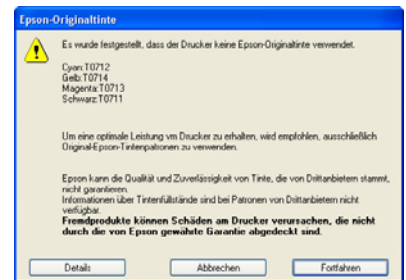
Epson-Originaltinte

Es wurde festgestellt, dass der Drucker keine Epson-Originaltinte verwendet.

Cyan:T0712
Gelb:T0714
Magenta:T0713
Schwarz:T0711

Um eine optimale Leistung vm Drucker zu erhalten, wird empfohlen, ausschließlich Original-Epson-Tintenpatronen zu verwenden.

Epson kann die Qualität und Zuverlässigkeit von Tinte, die von Drittanbietern stammt, nicht garantieren.
Informationen über Tintenfüllstände sind bei Patronen von Drittanbietern nicht verfügbar.
Fremdprodukte können Schäden am Drucker verursachen, die nicht durch die von Epson gewährte Garantie abgedeckt sind.

Details
Abbrechen
Fortfahren